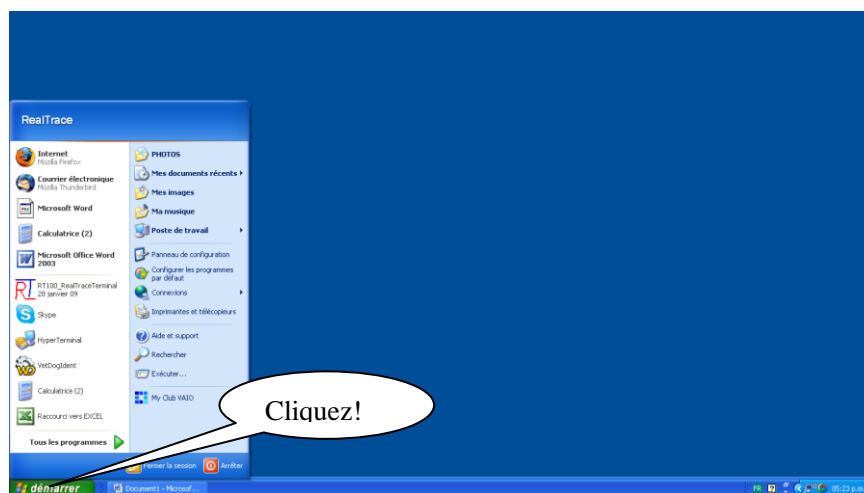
RealTrace

Internet
Mozilla Firefox

Courrier électronique
Mozilla Thunderbird

Microsoft Word

Calculatrice (2)

Microsoft Office Word 2003

RT100_RealTraceTerminal
28 janvier 09

Skype

HyperTerminal

VetDogIdent

Calculatrice (2)

Raccourci vers EXCEL

Tous les programmes

PHOTOS

Mes documents récents

Mes images

Ma musique

Poste de travail

Panneau de configuration

Configurer les programmes par défaut

Connexions

Imprimantes et télécopieurs

Aide et support

Rechercher

Exécuter...

My Club VAIO

Cliquez!

Fermer la session

Arrêter

démarrer

Document1 - Microsof...

FR

05:23 p.m.